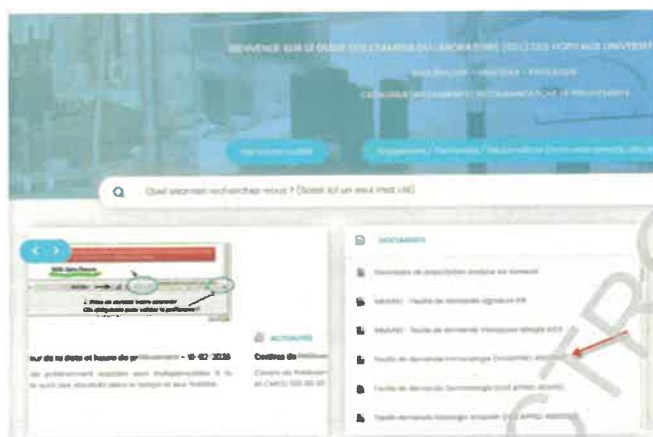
BIENVENUE SUR LE GUIDE DES EXAMENS DU LABORATOIRE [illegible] DES HOPITAUX UNIVERSITAIRES

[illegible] - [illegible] - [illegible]

CATALOGUE DES EXAMENS RECOMMANDATIONS ET PROCEDURES

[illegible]

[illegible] / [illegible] / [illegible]

Quel examen recherchez-vous ? (Saisir ici un seul mot clé)

DOCUMENTS

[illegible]

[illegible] - Feuille de demande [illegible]

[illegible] - Feuille de demande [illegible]

Feuille de demande immunologie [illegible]

Feuille de demande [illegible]

Feuille demande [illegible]

ACTUALITES

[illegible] de la date et heure de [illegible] - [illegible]-02-2020

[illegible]

Centre de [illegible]

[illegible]